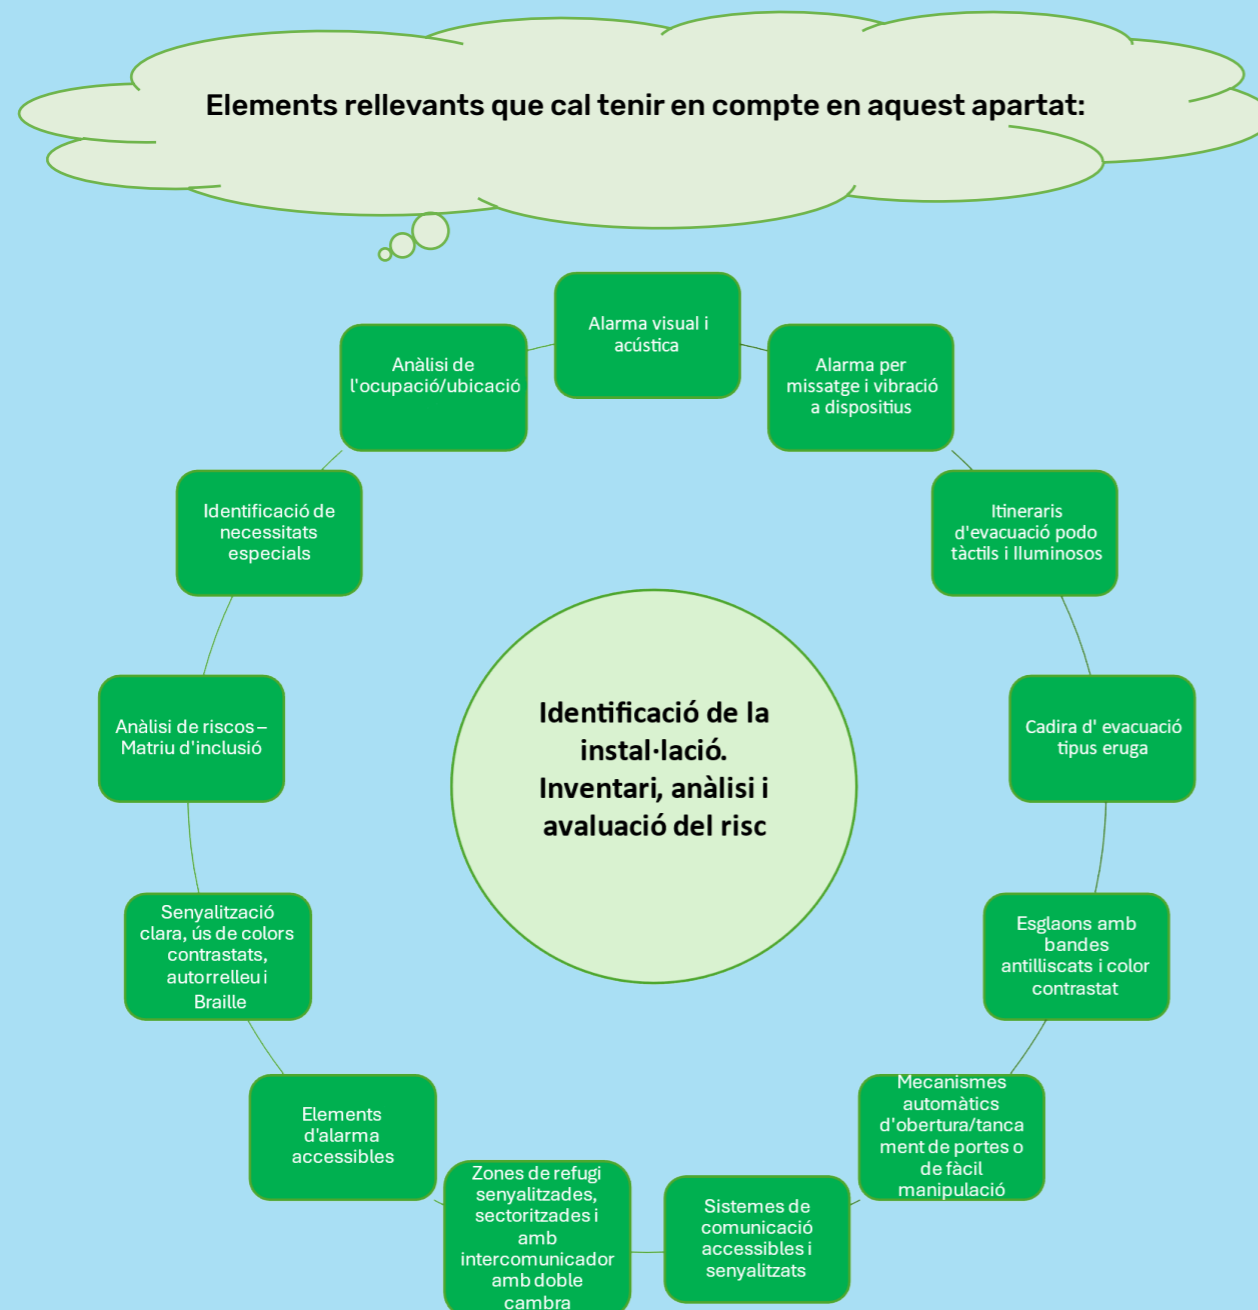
Elements rellevants que cal tenir en compte en aquest apartat:

Identificació de la instal·lació. Inventari, anàlisi i avaluació del risc

Alarma visual i acústica

Alarma per missatge i vibració a dispositius

Itineraris d'evacuació podo tàctils i lluminosos

Cadira d' evacuació tipus eruga

Esglaons amb bandes antilliscats i color contrastat

Mecanismes automàtics d'obertura/tancament de portes o de fàcil manipulació

Sistemes de comunicació accessibles i senyalitzats

Zones de refugi senyalitzades, sectoritzades i amb intercomunicador amb doble cambra

Elements d'alarma accessibles

Senyalització clara, ús de colors contrastats, autorrelleu i Braille

Anàlisi de riscos – Matriu d'inclusió

Identificació de necessitats especials

Anàlisi de l'ocupació/ubicació